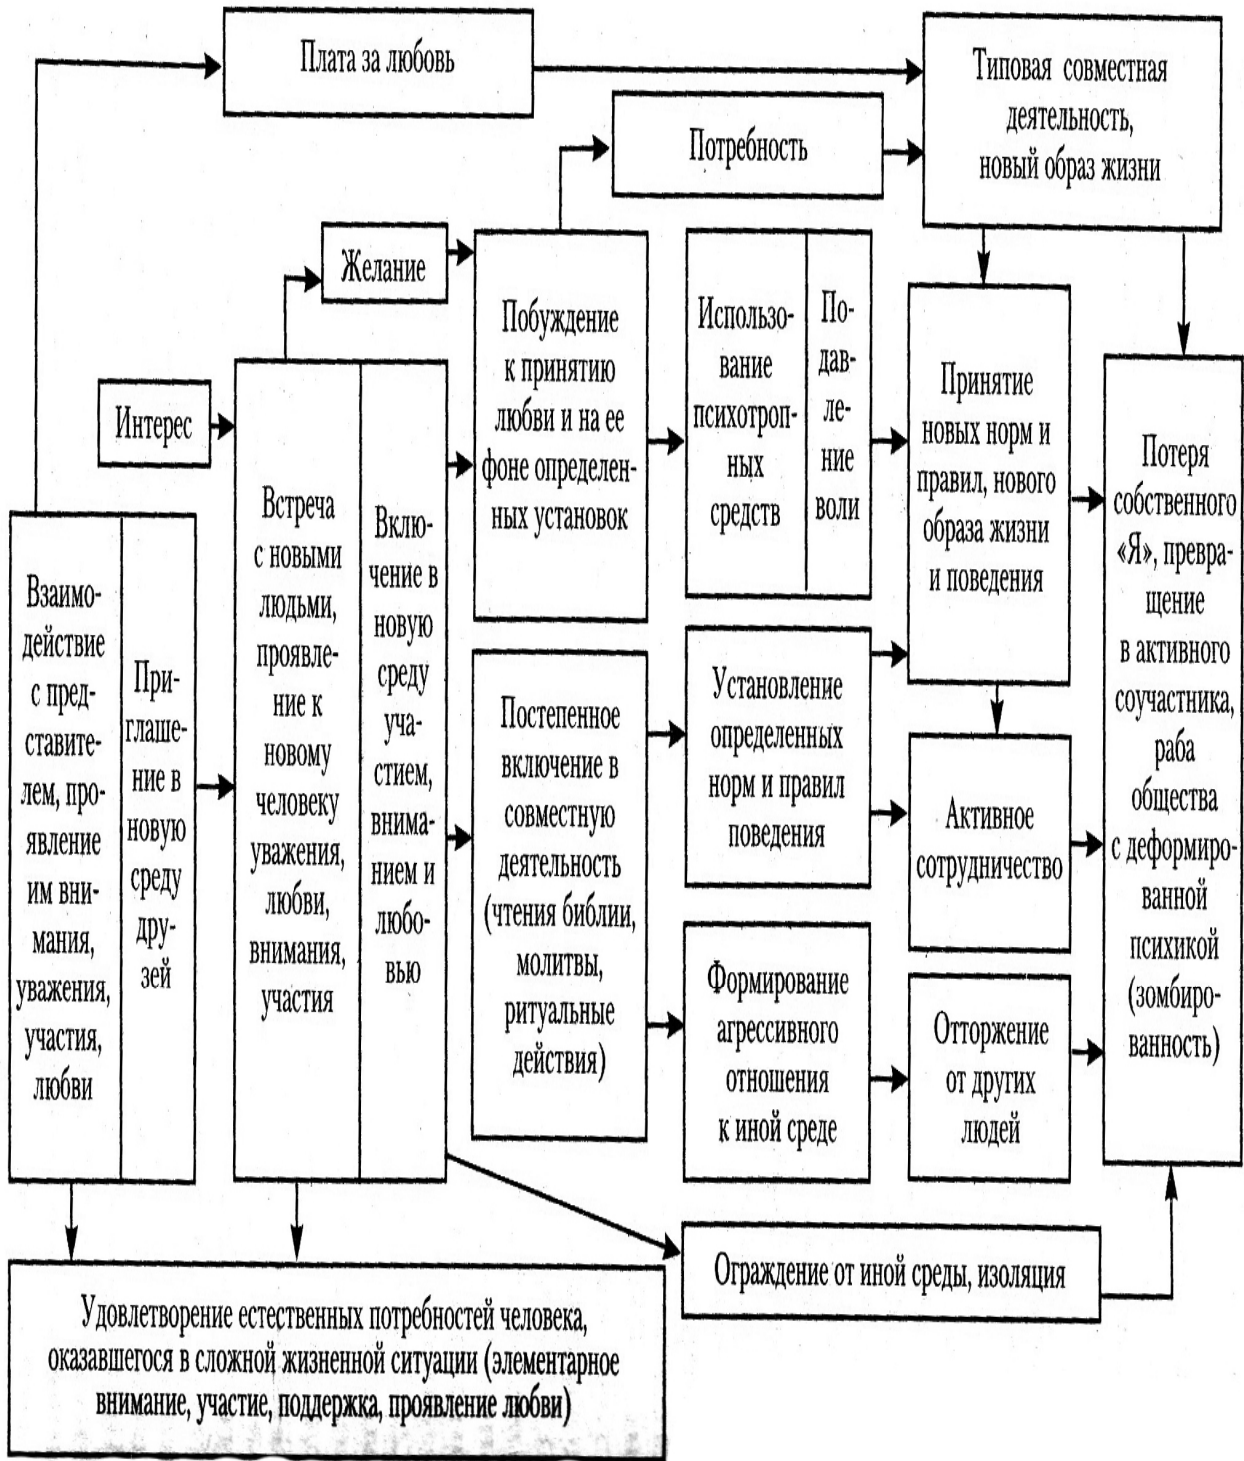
Плата за любовь

Типовая совместная деятельность, новый образ жизни

Потребность

Желание

Интерес

Побуждение к принятию любви и на ее фоне определенных установок

Использование психотропных средств

Подавление воли

Принятие новых норм и правил, нового образа жизни и поведения

Потеря собственного «Я», превращение в активного соучастника, раба общества с деформированной психикой (зомбированность)

Взаимодействие с представителем, проявление им внимания, уважения, участия, любви

Приглашение в новую среду друзей

Встреча с новыми людьми, проявление к новому человеку уважения, любви, внимания, участия

Включение в новую среду участием, вниманием и любовью

Постепенное включение в совместную деятельность (чтения библии, молитвы, ритуальные действия)

Установление определенных норм и правил поведения

Активное сотрудничество

Формирование агрессивного отношения к иной среде

Отторжение от других людей

Ограждение от иной среды, изоляция

Удовлетворение естественных потребностей человека, оказавшегося в сложной жизненной ситуации (элементарное внимание, участие, поддержка, проявление любви)